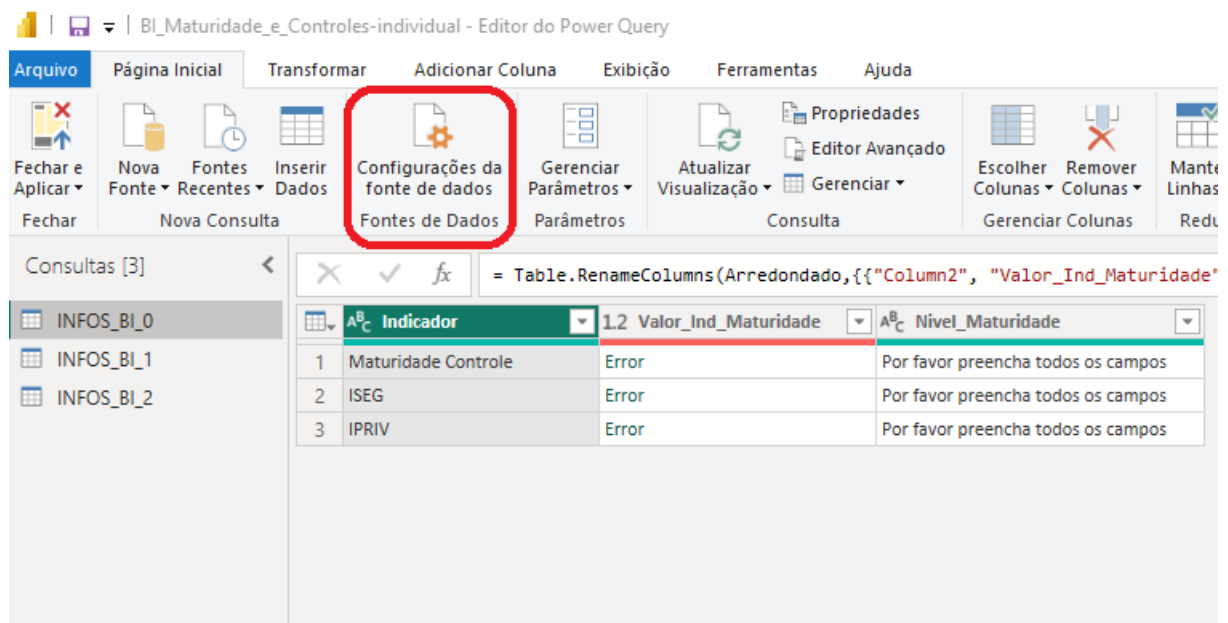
BI_Maturidade_e_Controles-individual - Editor do Power Query

Arquivo Página Inicial Transformar Adicionar Coluna Exibição Ferramentas Ajuda

Fechar e Aplicar ▾
Fechar

Nova Fonte ▾ Fontes Recentes ▾ Inserir Dados
Nova Consulta

Configurações da fonte de dados
Fontes de Dados

Gerenciar Parâmetros ▾
Parâmetros

Atualizar Visualização ▾ Propriedades Editor Avançado Gerenciar ▾
Consulta

Escolher Colunas ▾ Remover Colunas ▾
Gerenciar Colunas

Mante Linhas
Redu

Consultas [3]

INFOS_BI_0
INFOS_BI_1
INFOS_BI_2

= Table.RenameColumns(Arredondado,{{"Column2", "Valor_Ind_Maturidade"

| | Indicador | Valor_Ind_Maturidade | Nivel_Maturidade |
|---|---|---|---|
| 1 | Maturidade Controle | Error | Por favor preencha todos os campos |
| 2 | ISEG | Error | Por favor preencha todos os campos |
| 3 | IPRIV | Error | Por favor preencha todos os campos |